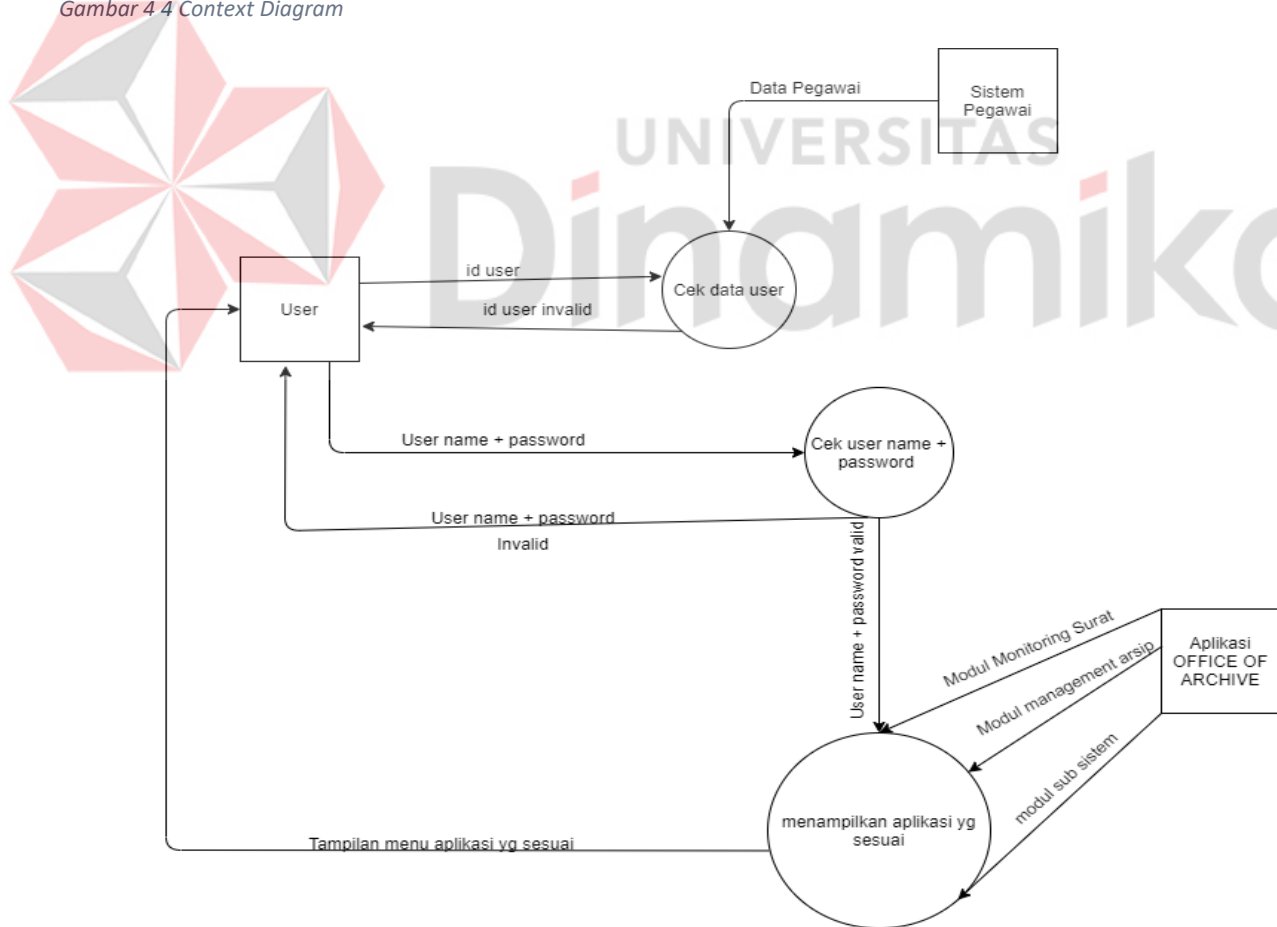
Gambar 4 4 Context Diagram

UNIVERSITAS
Dinamika

Data Pegawai

Sistem Pegawai

id user

Cek data user

User

id user invalid

User name + password

Cek user name + password

User name + password
Invalid

User name + password valid

Modul Monitoring Surat

Aplikasi OFFICE OF ARCHIVE

Modul management arsip

modul sub sistem

menampilkan aplikasi yg sesuai

Tampilan menu aplikasi yg sesuai